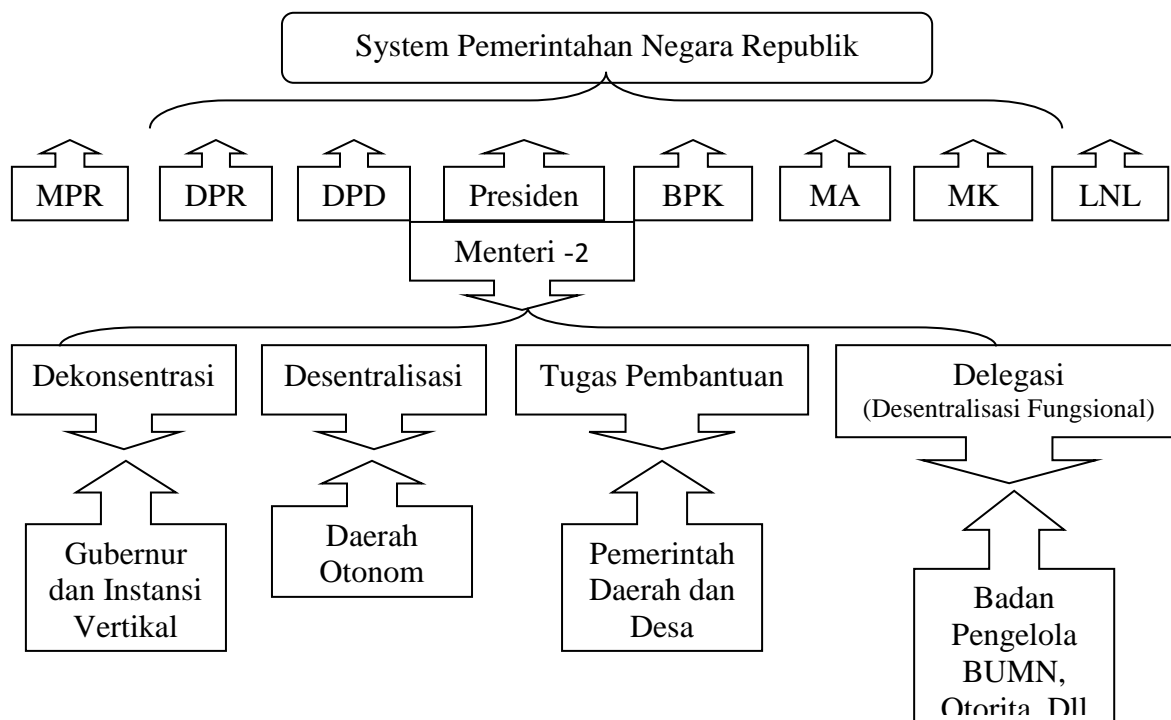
System Pemerintahan Negara Republik

MPR

DPR

DPD

Presiden

BPK

MA

MK

LNL

Menteri -2

Dekonsentrasi

Desentralisasi

Tugas Pembantuan

Delegasi
(Desentralisasi Fungsional)

Gubernur dan Instansi Vertikal

Daerah Otonom

Pemerintah Daerah dan Desa

Badan Pengelola BUMN, Otorita, Dll